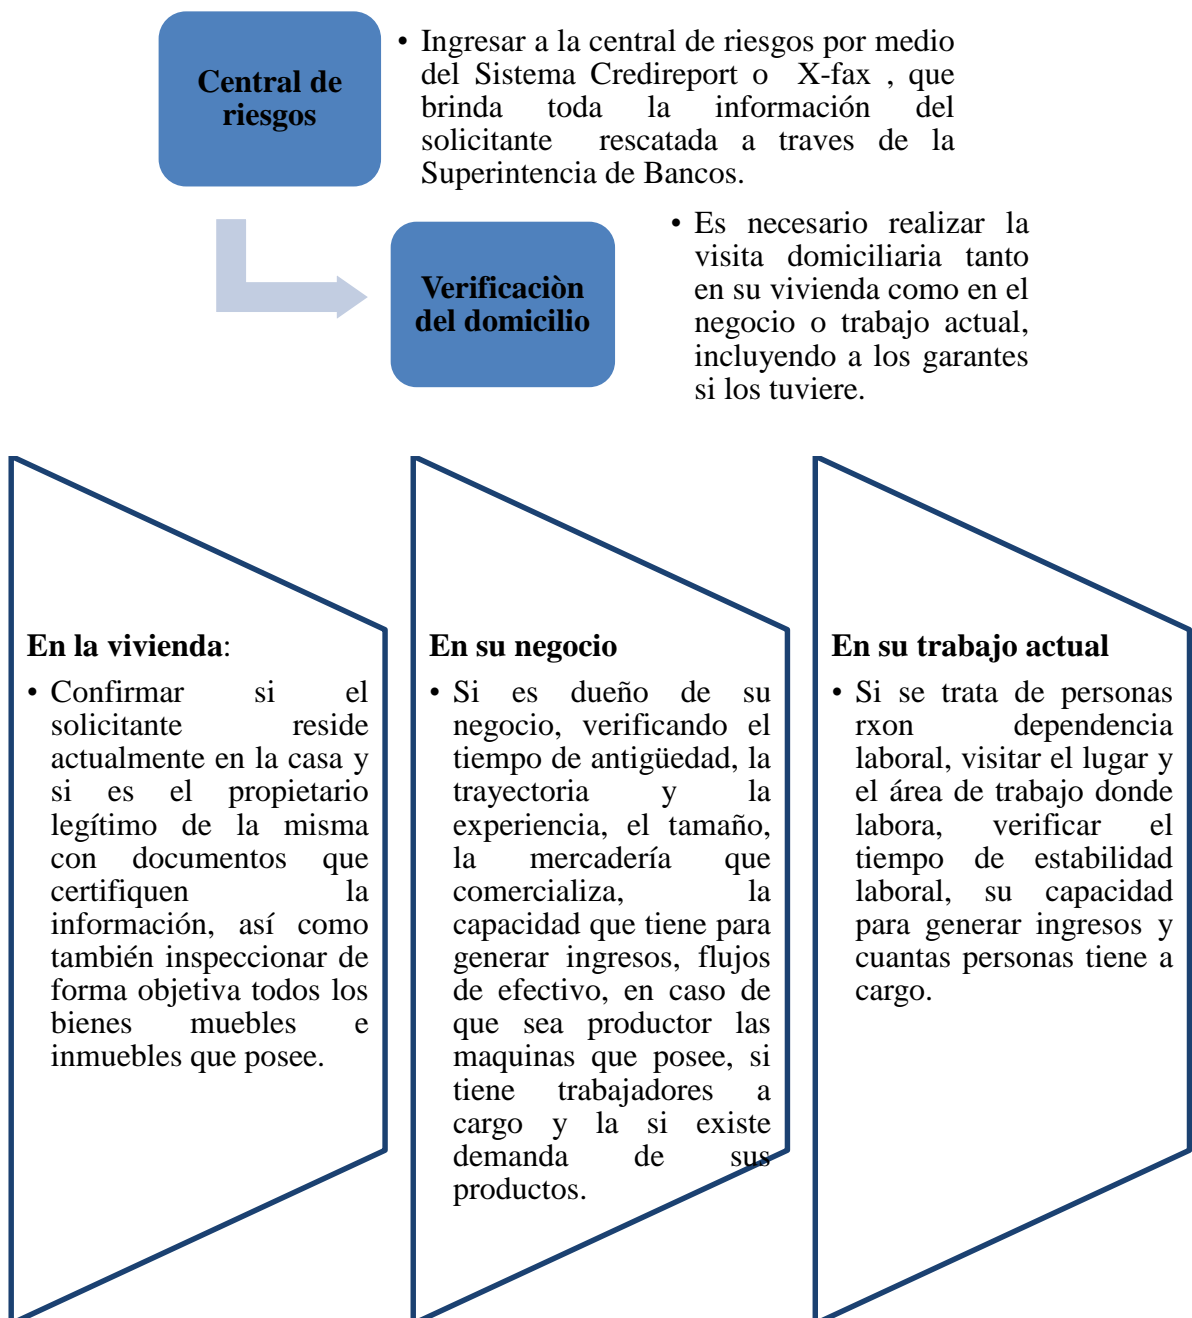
Central de riesgos

• Ingresar a la central de riesgos por medio del Sistema Credireport o X-fax , que brinda toda la información del solicitante rescatada a traves de la Superintencia de Bancos.

Verificaciòn del domicilio

• Es necesario realizar la visita domiciliaria tanto en su vivienda como en el negocio o trabajo actual, incluyendo a los garantes si los tuviere.

En la vivienda:

• Confirmar si el solicitante reside actualmente en la casa y si es el propietario legítimo de la misma con documentos que certifiquen la información, así como también inspeccionar de forma objetiva todos los bienes muebles e inmuebles que posee.

En su negocio

• Si es dueño de su negocio, verificando el tiempo de antigüedad, la trayectoria y la experiencia, el tamaño, la mercadería que comercializa, la capacidad que tiene para generar ingresos, flujos de efectivo, en caso de que sea productor las maquinas que posee, si tiene trabajadores a cargo y la si existe demanda de sus productos.

En su trabajo actual

• Si se trata de personas rxon dependencia laboral, visitar el lugar y el área de trabajo donde labora, verificar el tiempo de estabilidad laboral, su capacidad para generar ingresos y cuantas personas tiene a cargo.